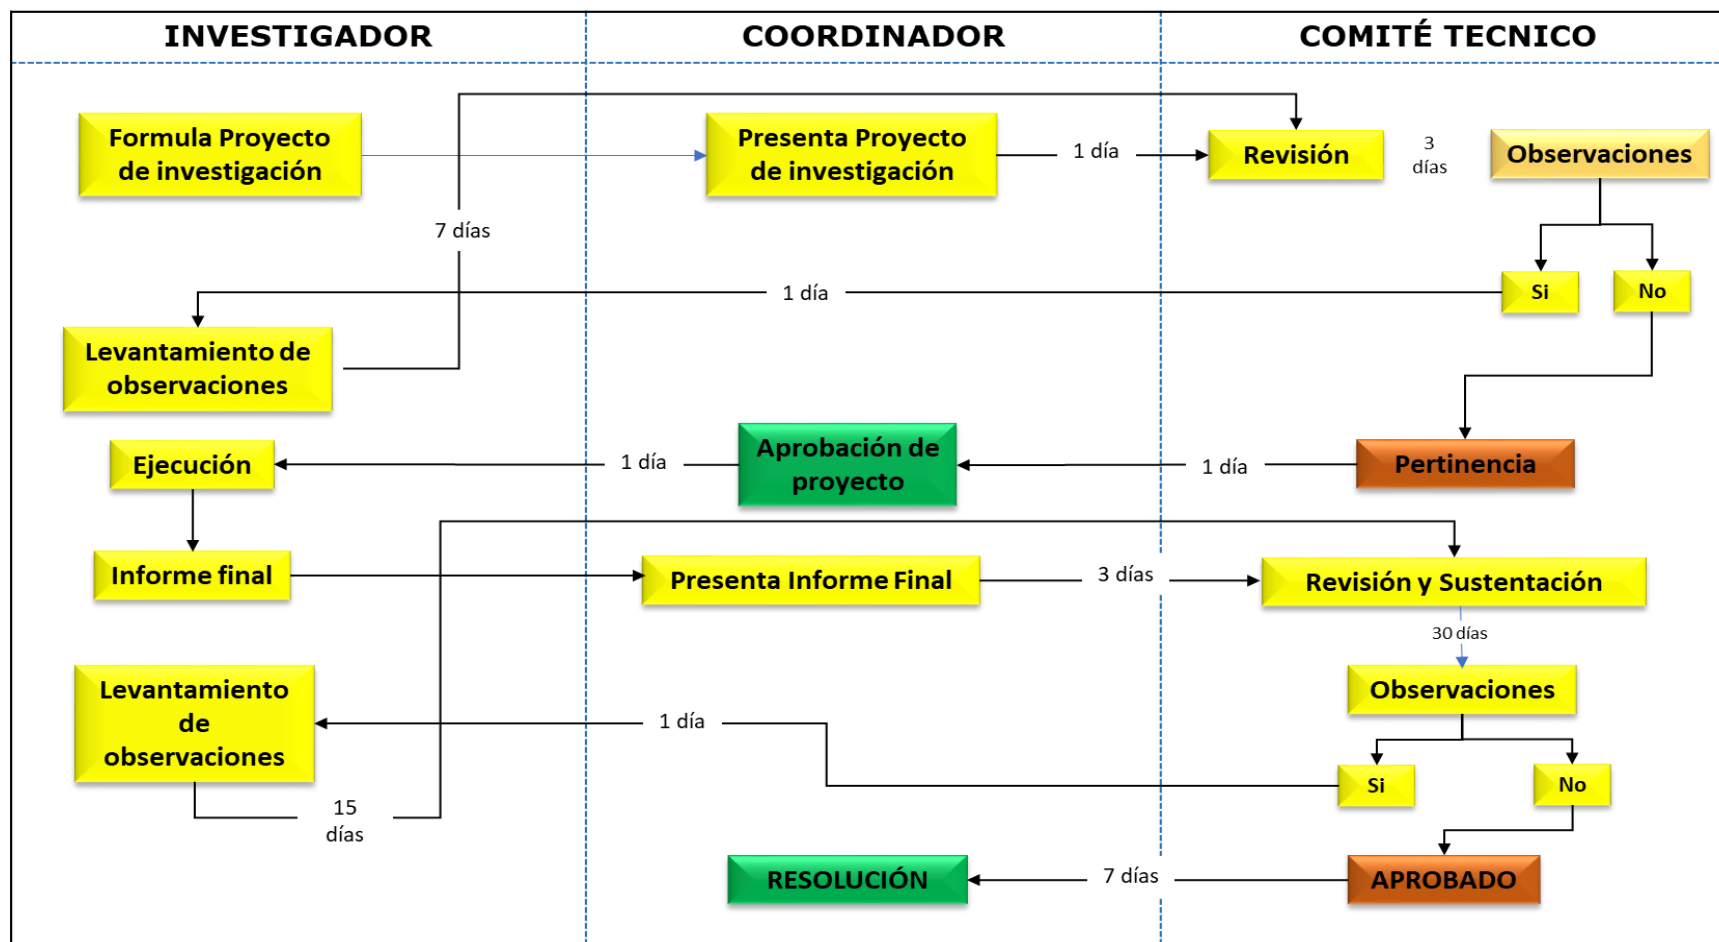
INVESTIGADOR

COORDINADOR

COMITÉ TECNICO

Formula Proyecto de investigación

Presenta Proyecto de investigación

1 día

Revisión

3 días

Observaciones

7 días

Si

No

1 día

Levantamiento de observaciones

Ejecución

1 día

Aprobación de proyecto

1 día

Pertinencia

Informe final

Presenta Informe Final

3 días

Revisión y Sustentación

30 días

Observaciones

Levantamiento de observaciones

1 día

Si

No

15 días

RESOLUCIÓN

7 días

APROBADO